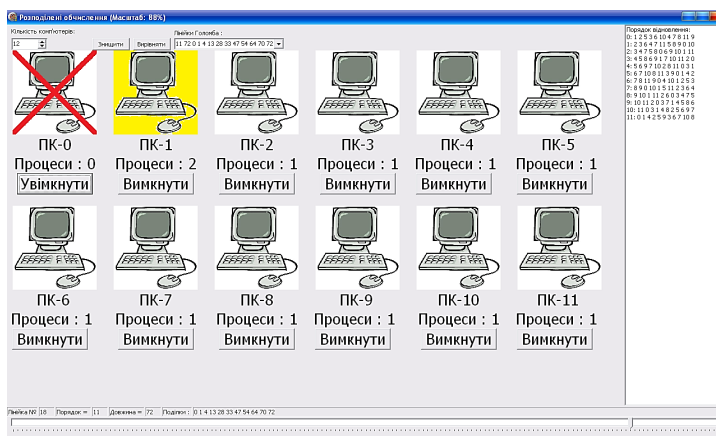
Розподілені обчислення (Масштаб: 88%)

Кількість комп'ютерів:
12
Знищити
Вирівняти
Лінійки Голомба :
11 72 0 1 4 13 28 33 47 54 64 70 72

ПК-0
Процеси : 0
Увімкнути

ПК-1
Процеси : 2
Вимкнути

ПК-2
Процеси : 1
Вимкнути

ПК-3
Процеси : 1
Вимкнути

ПК-4
Процеси : 1
Вимкнути

ПК-5
Процеси : 1
Вимкнути

ПК-6
Процеси : 1
Вимкнути

ПК-7
Процеси : 1
Вимкнути

ПК-8
Процеси : 1
Вимкнути

ПК-9
Процеси : 1
Вимкнути

ПК-10
Процеси : 1
Вимкнути

ПК-11
Процеси : 1
Вимкнути

Порядок відновлення:
0: 1 2 5 3 6 10 4 7 8 11 9
1: 2 3 6 4 7 11 5 8 9 0 10
2: 3 4 7 5 8 0 6 9 10 1 11
3: 4 5 8 6 9 1 7 10 11 2 0
4: 5 6 9 7 10 2 8 11 0 3 1
5: 6 7 10 8 11 3 9 0 1 4 2
6: 7 8 11 9 0 4 10 1 2 5 3
7: 8 9 0 10 1 5 11 2 3 6 4
8: 9 10 1 11 2 6 0 3 4 7 5
9: 10 11 2 0 3 7 1 4 5 8 6
10: 11 0 3 1 4 8 2 5 6 9 7
11: 0 1 4 2 5 9 3 6 7 10 8

Лінійка № 18 | Порядок = 11 | Довжина = 72 | Поділки : 0 1 4 13 28 33 47 54 64 70 72